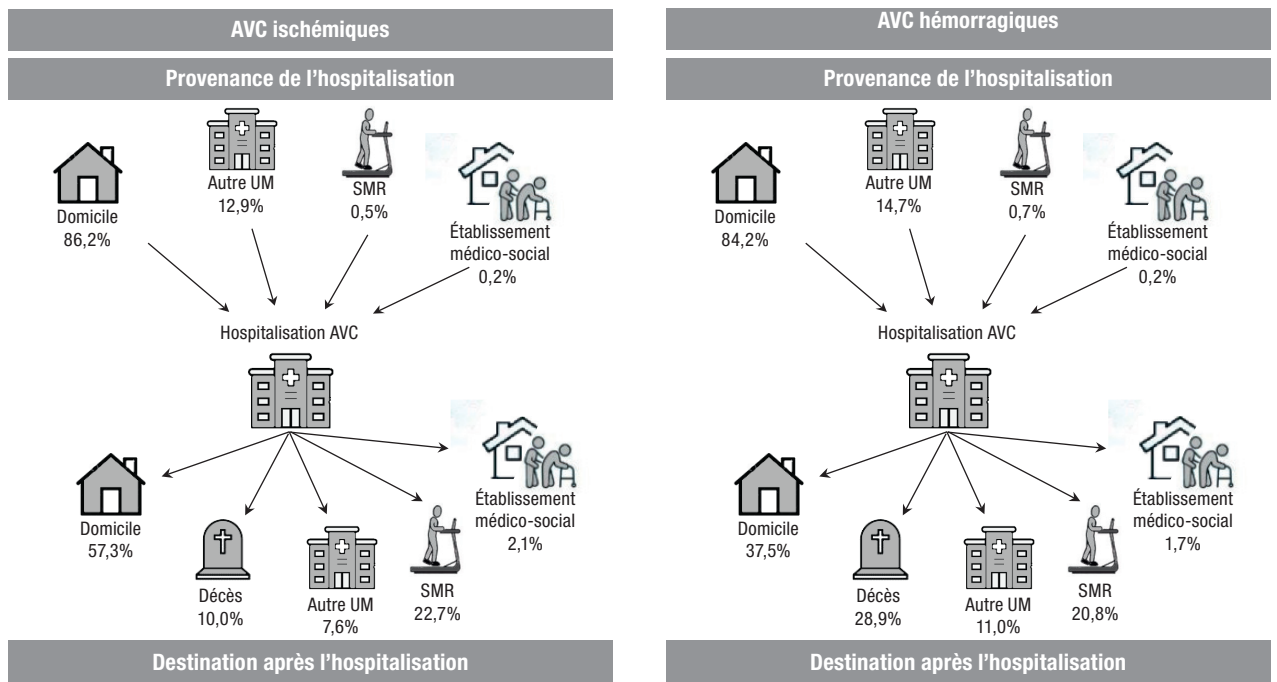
AVC ischémiques

Provenance de l'hospitalisation

Domicile
86,2%

Autre UM
12,9%

SMR
0,5%

Établissement médico-social
0,2%

Hospitalisation AVC

Domicile
57,3%

Décès
10,0%

Autre UM
7,6%

SMR
22,7%

Établissement médico-social
2,1%

Destination après l'hospitalisation

AVC hémorragiques

Provenance de l'hospitalisation

Domicile
84,2%

Autre UM
14,7%

SMR
0,7%

Établissement médico-social
0,2%

Hospitalisation AVC

Domicile
37,5%

Décès
28,9%

Autre UM
11,0%

SMR
20,8%

Établissement médico-social
1,7%

Destination après l'hospitalisation